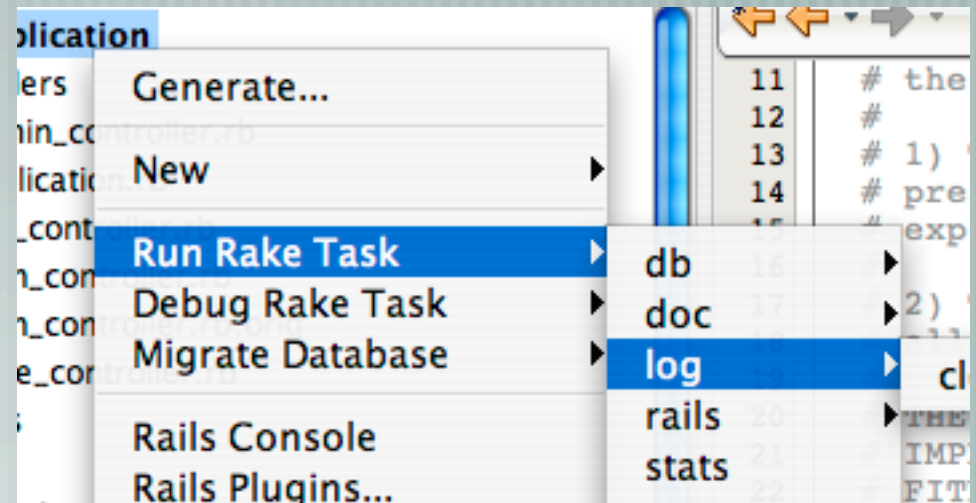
plication
lers
nin_controller.rb
licatio
_contr
n_con
n_con
e_con
s

Generate...
New
Run Rake Task
Debug Rake Task
Migrate Database
Rails Console
Rails Plugins...

db
doc
log
rails
stats

cl

11 # the
12 #
13 # 1)
14 # pre
15 # exp
16
17 # 2)
18
19
20 THE
21 IMP
22 FIT